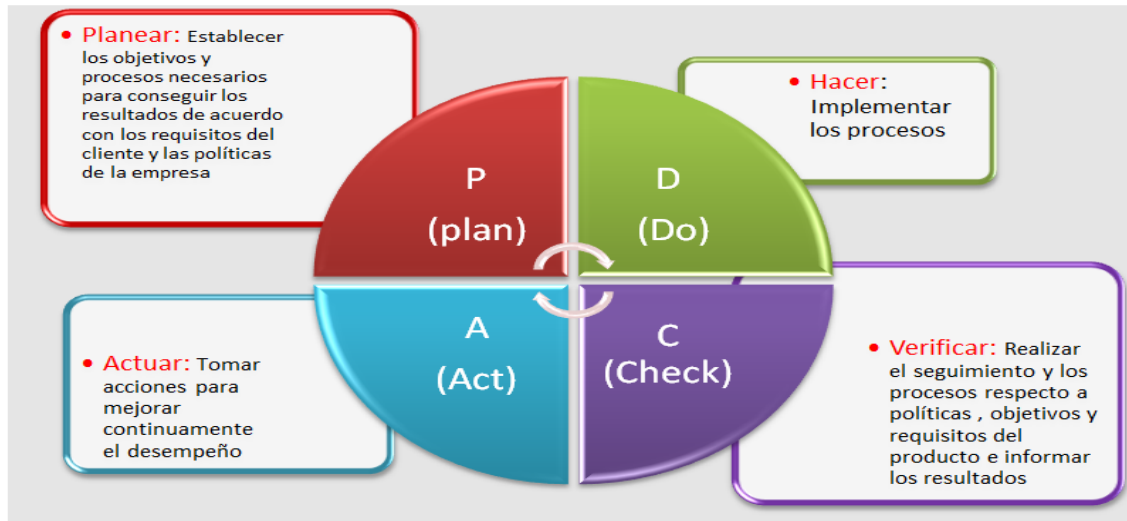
• Planear: Establecer los objetivos y procesos necesarios para conseguir los resultados de acuerdo con los requisitos del cliente y las políticas de la empresa

• Hacer: Implementar los procesos

P
(plan)

D
(Do)

A
(Act)

C
(Check)

• Actuar: Tomar acciones para mejorar continuamente el desempeño

• Verificar: Realizar el seguimiento y los procesos respecto a políticas , objetivos y requisitos del producto e informar los resultados